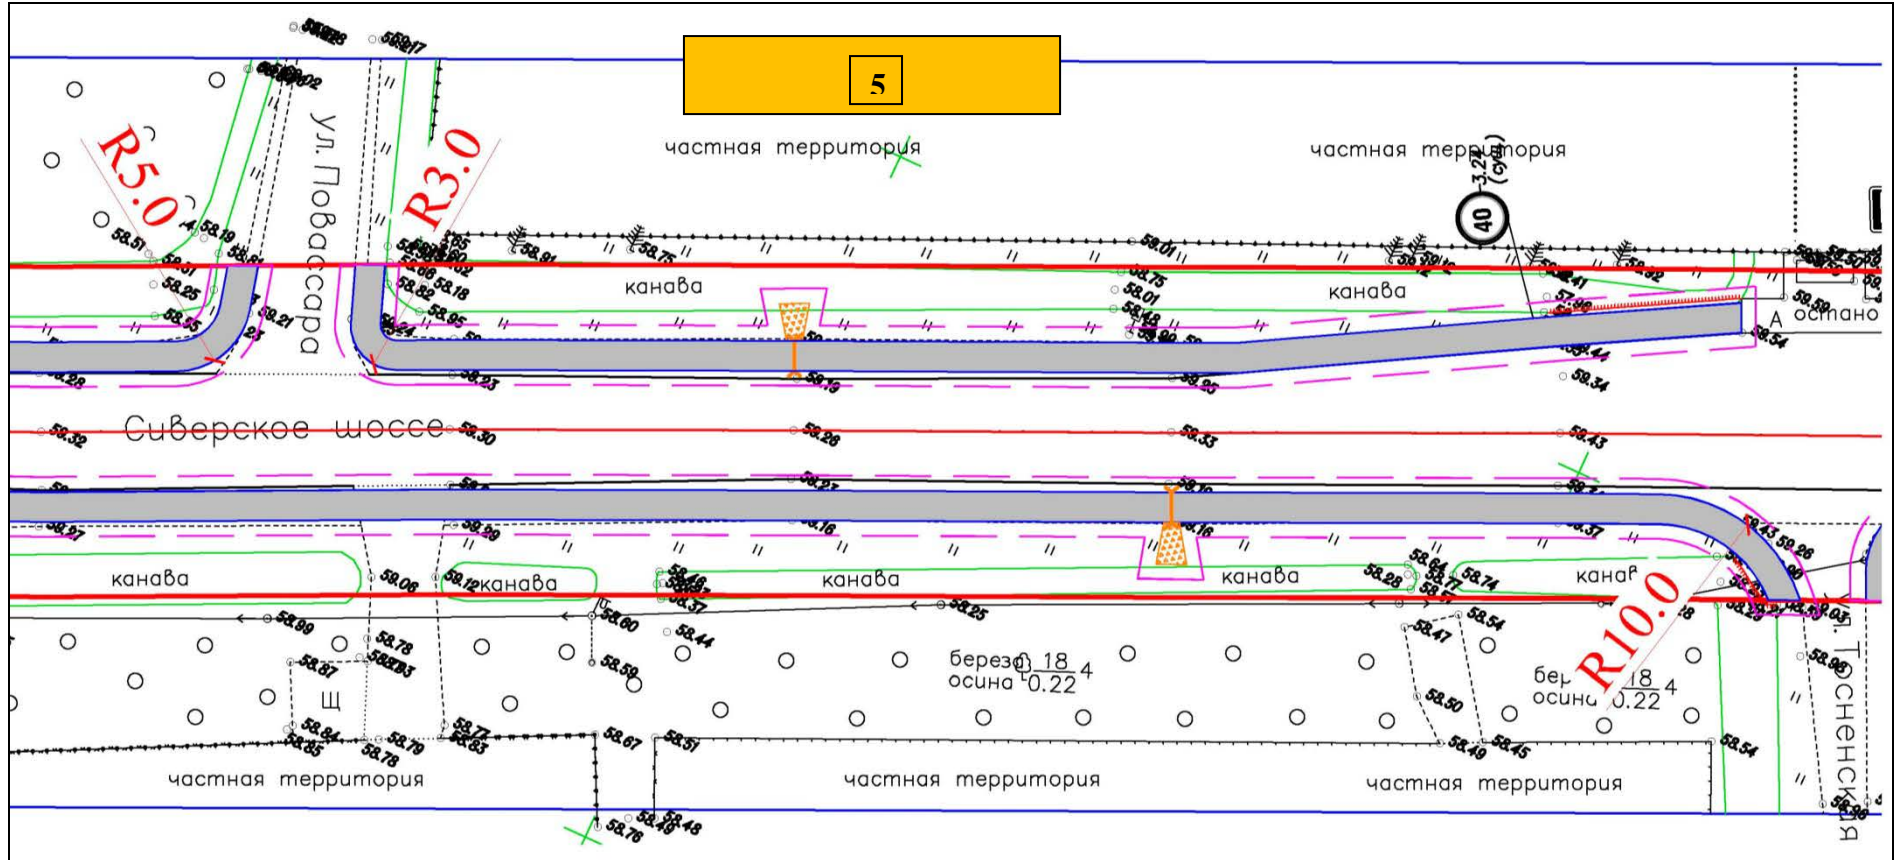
5

частная территория

частная территория

ул. Повассара

R5.0

R3.0

40

3.2%
(уч)

канава

канава

А остано

Сиверское шоссе

канава

канава

канава

канава

канав

береза 18/0.22 4
осина

бер 18/0.22 4
осина

R10.0

Щ

частная территория

частная территория

частная территория

ул. Тосненская